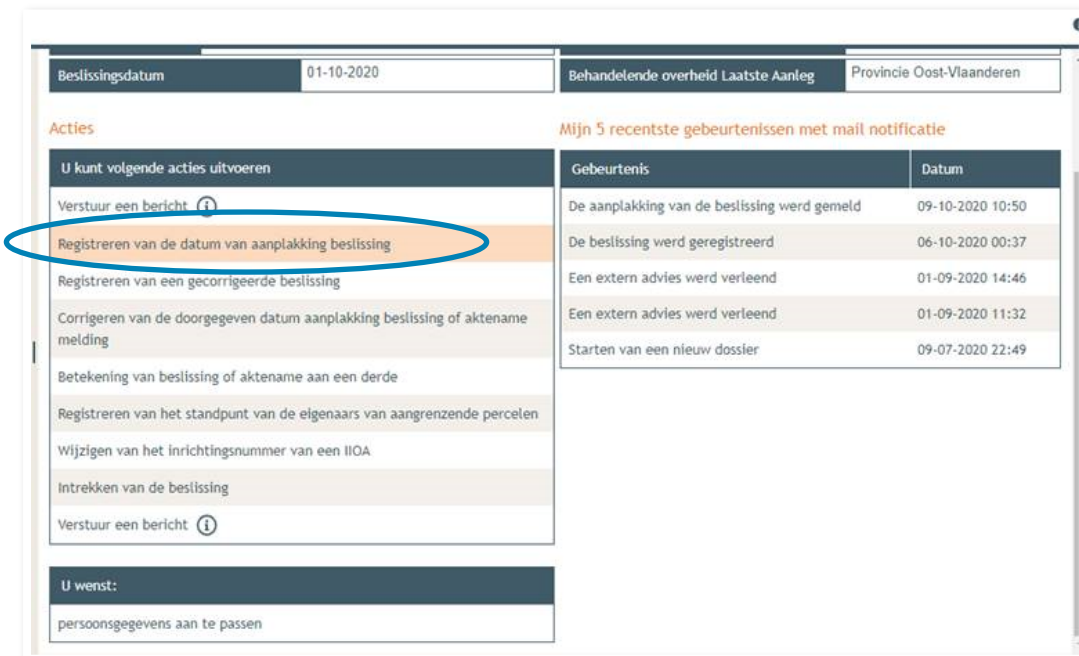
| Beslissingsdatum | 01-10-2020 |
|---|---|

| Behandelende overheid Laatste Aanleg | Provincie Oost-Vlaanderen |
|---|---|

Acties

| U kunt volgende acties uitvoeren |
|---|
| Verstuur een bericht |
| Registreren van de datum van aanplakking beslissing |
| Registreren van een gecorrigeerde beslissing |
| Corrigeren van de doorgegeven datum aanplakking beslissing of aktename melding |
| Betekening van beslissing of aktename aan een derde |
| Registreren van het standpunt van de eigenaars van aangrenzende percelen |
| Wijzigen van het inrichtingsnummer van een IIOA |
| Intrekken van de beslissing |
| Verstuur een bericht |

Mijn 5 recentste gebeurtenissen met mail notificatie

| Gebeurtenis | Datum |
|---|---|
| De aanplakking van de beslissing werd gemeld | 09-10-2020 10:50 |
| De beslissing werd geregistreerd | 06-10-2020 00:37 |
| Een extern advies werd verleend | 01-09-2020 14:46 |
| Een extern advies werd verleend | 01-09-2020 11:32 |
| Starten van een nieuw dossier | 09-07-2020 22:49 |

| U wenst: |
|---|
| persoonsgegevens aan te passen |